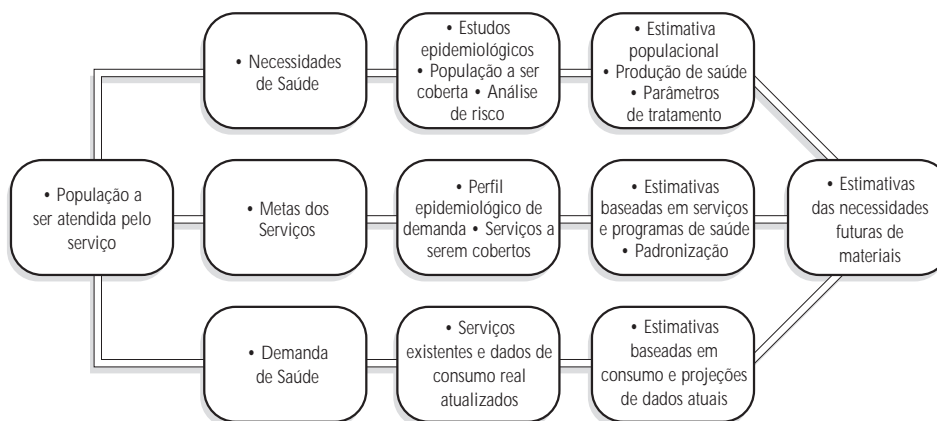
• População a ser atendida pelo serviço

• Necessidades de Saúde

• Estudos epidemiológicos • População a ser coberta • Análise de risco

• Estimativa populacional • Produção de saúde • Parâmetros de tratamento

• Metas dos Serviços

• Perfil epidemiológico de demanda • Serviços a serem cobertos

• Estimativas baseadas em serviços e programas de saúde • Padronização

• Demanda de Saúde

• Serviços existentes e dados de consumo real atualizados

• Estimativas baseadas em consumo e projeções de dados atuais

• Estimativas das necessidades futuras de materiais